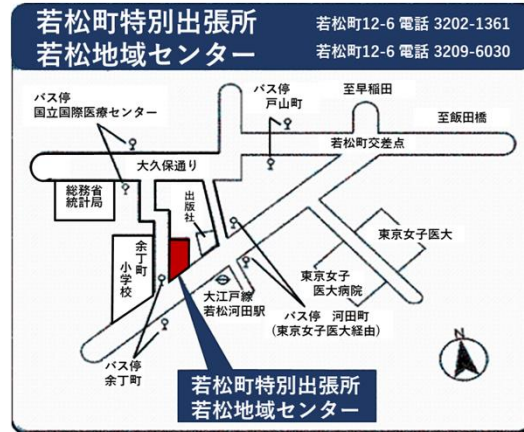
若松町特別出張所
若松地域センター

若松町12-6 電話 3202-1361
若松町12-6 電話 3209-6030

バス停
国立国際医療センター

バス停
戸山町

至早稲田

至飯田橋

若松町交差点

大久保通り

総務省
統計局

出版社

余丁町
小学校

東京女子医大

東京女子
医大病院

大江戸線
若松河田駅

バス停 河田町
(東京女子医大経由)

バス停
余丁町

若松町特別出張所
若松地域センター

N